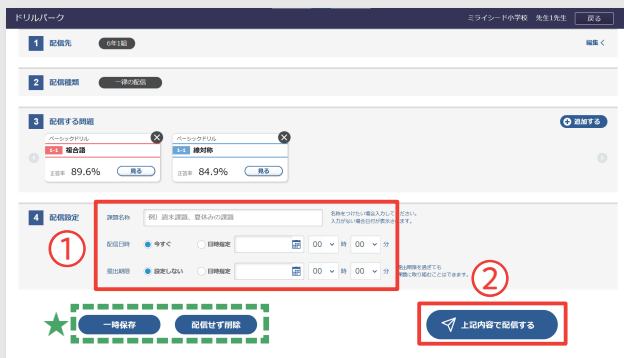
ドリルパーク

ミライシード小学校　先生1先生　戻る

1　配信先　6年1組　編集く

2　配信種類　一律の配信

3　配信する問題　＋追加する

ベーシックドリル
6-1　組合語
正答率　89.6%　見る

ベーシックドリル
5-1　線対称
正答率　84.9%　見る

4　配信設定

課題名称　例）週末課題、夏休みの課題　名称をつけたい場合入力してください。入力がない場合日付が表示されます。

配信日時　今すぐ　日時指定　00　時　00　分

提出期限　設定しない　日時指定　00　時　00　分　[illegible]

①

②

★

一時保存　配信せず削除

上記内容で配信する